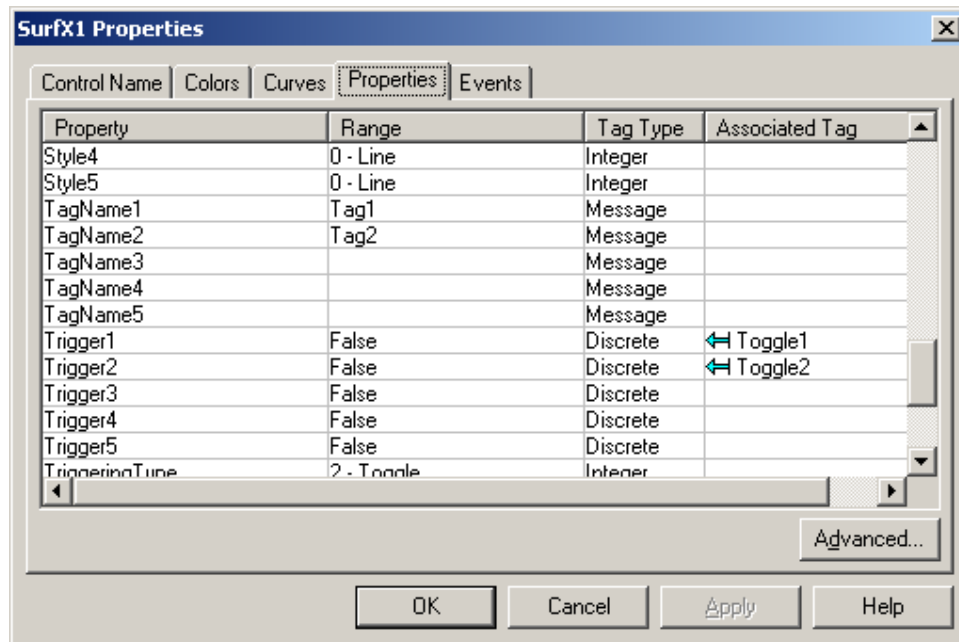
SurfX1 Properties

Control Name | Colors | Curves | Properties | Events

| Property | Range | Tag Type | Associated Tag |
|---|---|---|---|
| Style4 | 0 - Line | Integer | |
| Style5 | 0 - Line | Integer | |
| TagName1 | Tag1 | Message | |
| TagName2 | Tag2 | Message | |
| TagName3 | | Message | |
| TagName4 | | Message | |
| TagName5 | | Message | |
| Trigger1 | False | Discrete | Toggle1 |
| Trigger2 | False | Discrete | Toggle2 |
| Trigger3 | False | Discrete | |
| Trigger4 | False | Discrete | |
| Trigger5 | False | Discrete | |
| TriggeringType | 2 - Toggle | Integer | |

Advanced...

OK Cancel Apply Help